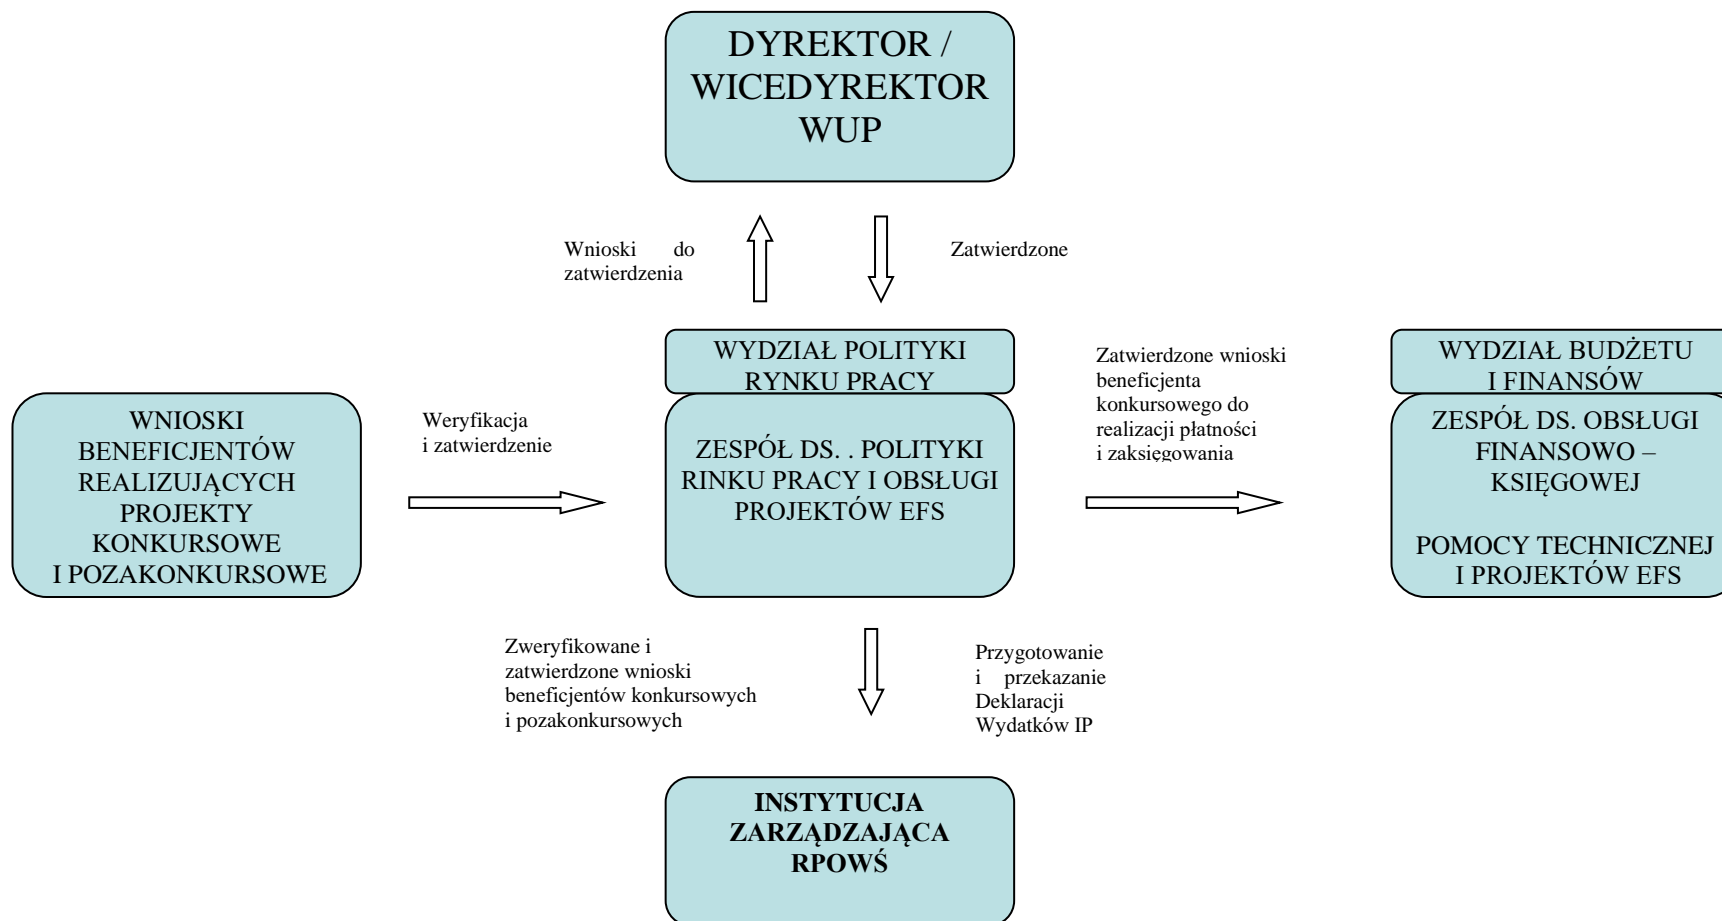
DYREKTOR / WICEDYREKTOR WUP

Wnioski do zatwierdzenia

Zatwierdzone

WYDZIAŁ POLITYKI RYNKU PRACY

ZESPÓŁ DS. . POLITYKI RINKU PRACY I OBSŁUGI PROJEKTÓW EFS

Zatwierdzone wnioski beneficjenta konkursowego do realizacji płatności i zaksięgowania

WYDZIAŁ BUDŻETU I FINANSÓW

ZESPÓŁ DS. OBSŁUGI FINANSOWO – KSIĘGOWEJ

POMOCY TECHNICZNEJ I PROJEKTÓW EFS

WNIOSKI BENEFICJENTÓW REALIZUJĄCYCH PROJEKTY KONKURSOWE I POZAKONKURSOWE

Weryfikacja i zatwierdzenie

Zweryfikowane i zatwierdzone wnioski beneficjentów konkursowych i pozakonkursowych

Przygotowanie i przekazanie Deklaracji Wydatków IP

INSTYTUCJA ZARZĄDZAJĄCA RPOWŚ